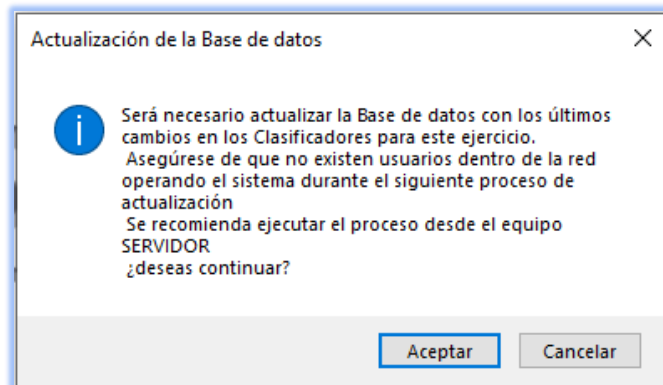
Actualización de la Base de datos

Será necesario actualizar la Base de datos con los últimos cambios en los Clasificadores para este ejercicio.
Asegúrese de que no existen usuarios dentro de la red operando el sistema durante el siguiente proceso de actualización
Se recomienda ejecutar el proceso desde el equipo SERVIDOR
¿deseas continuar?

Aceptar
Cancelar